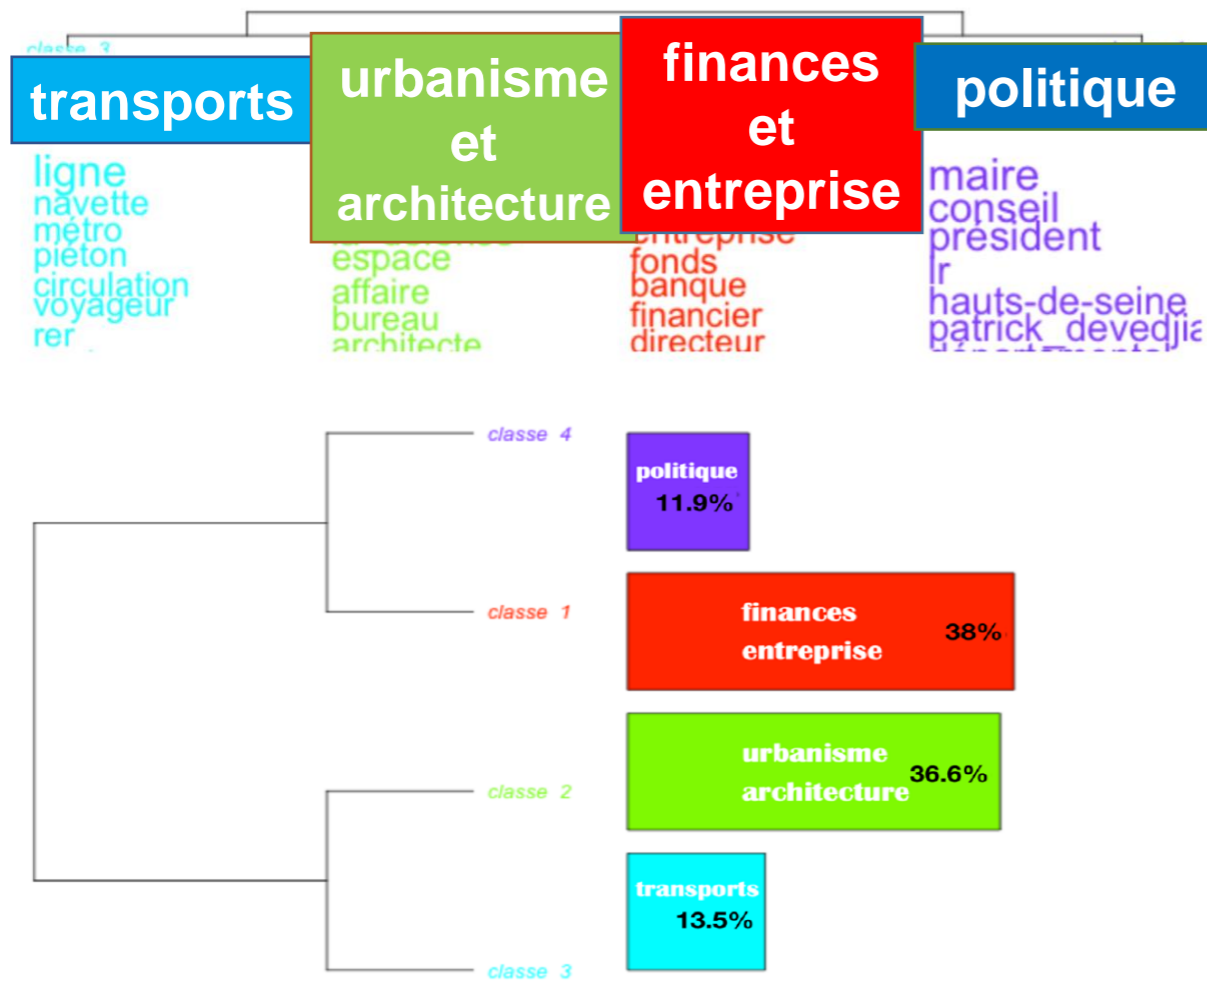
classe 3

transports

urbanisme et architecture

finances et entreprise

politique

ligne
navette
métro
piéton
circulation
voyageur
rer

espace
affaire
bureau
architecte

fonds
banque
financier
directeur

maire
conseil
président
lr
hauts-de-seine
patrick_devedjia

classe 4

politique 11.9%

classe 1

finances entreprise 38%

classe 2

urbanisme architecture 36.6%

transports 13.5%

classe 3